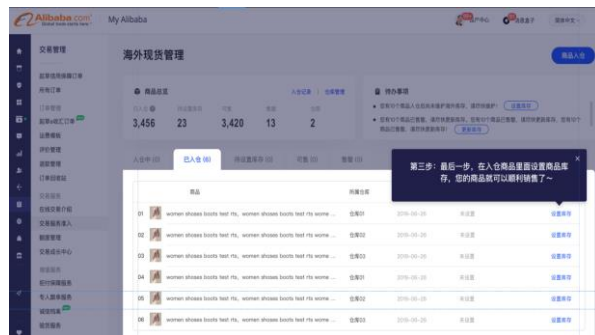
Alibaba.com
My Alibaba

交易管理

海外现货管理

商品总览
3,456 23 3,420 13 2

待办事项

入仓中 (0) 已入仓 (6) 待设置库存 (0) 可售 (0) 售罄 (0)

第三步：最后一步，在入仓商品里面设置商品库存，您的商品就可以顺利销售了~

| | 商品 | 所属仓库 | | | |
|---|---|---|---|---|---|
| 01 | women shoses boots test rts , women shoses boots test rts wome ... | 仓库01 | | 未设置 | 设置库存 |
| 02 | women shoses boots test rts , women shoses boots test rts wome ... | 仓库02 | | 未设置 | 设置库存 |
| 03 | women shoses boots test rts , women shoses boots test rts wome ... | 仓库03 | | 未设置 | 设置库存 |
| 04 | women shoses boots test rts , women shoses boots test rts wome ... | 仓库01 | | 未设置 | 设置库存 |
| 05 | women shoses boots test rts , women shoses boots test rts wome ... | 仓库01 | | 未设置 | 设置库存 |
| 06 | women shoses boots test rts , women shoses boots test rts wome ... | 仓库01 | | 未设置 | 设置库存 |